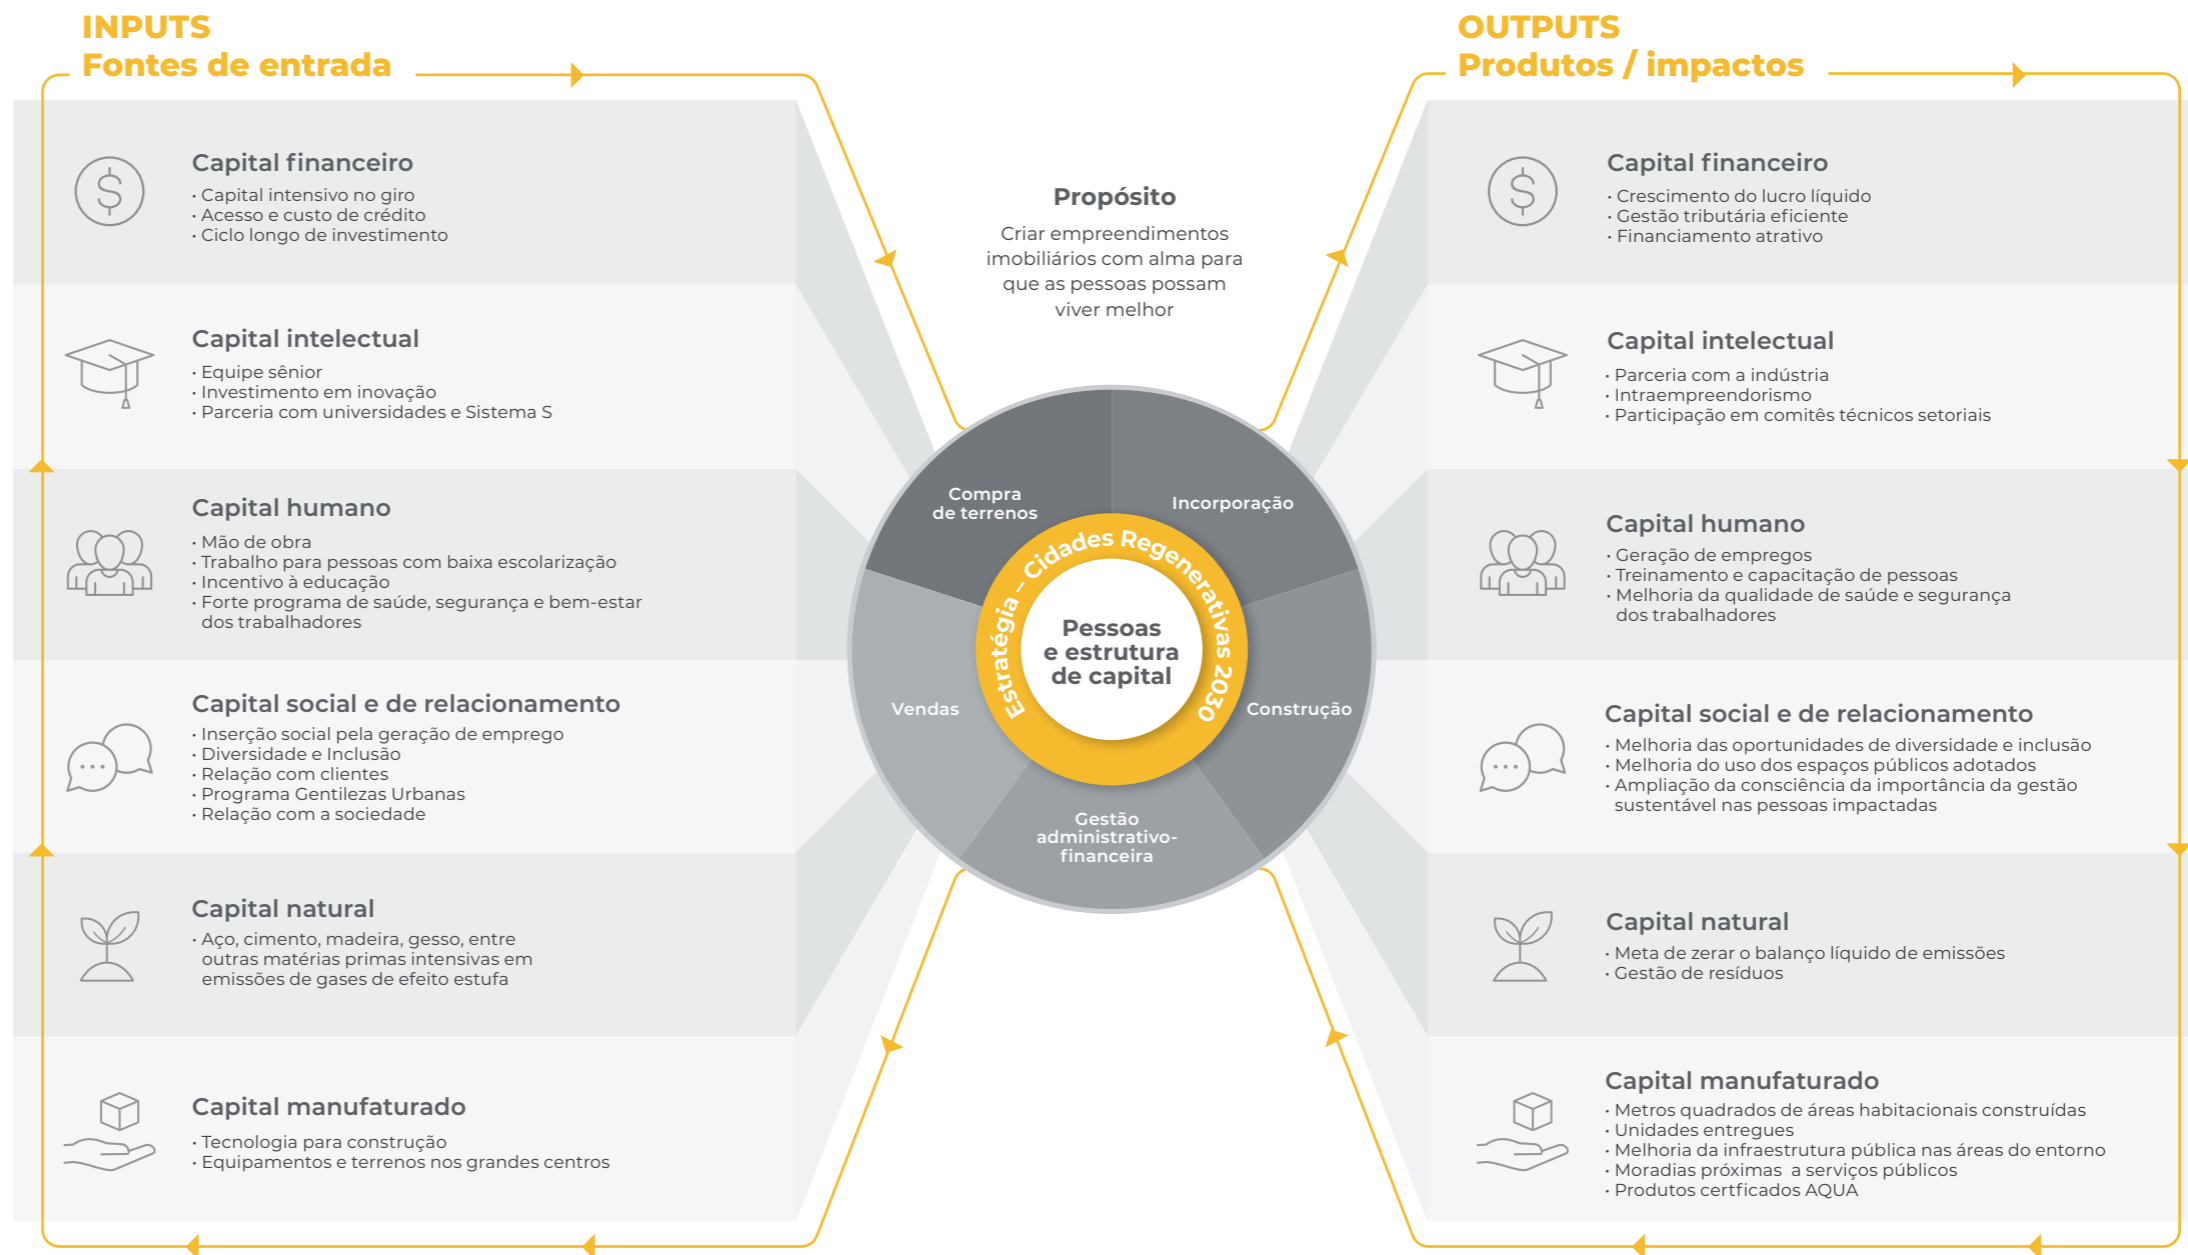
INPUTS
Fontes de entrada

Capital financeiro
· Capital intensivo no giro
· Acesso e custo de crédito
· Ciclo longo de investimento

Capital intelectual
· Equipe sênior
· Investimento em inovação
· Parceria com universidades e Sistema S

Capital humano
· Mão de obra
· Trabalho para pessoas com baixa escolarização
· Incentivo à educação
· Forte programa de saúde, segurança e bem-estar dos trabalhadores

Capital social e de relacionamento
· Inserção social pela geração de emprego
· Diversidade e Inclusão
· Relação com clientes
· Programa Gentilezas Urbanas
· Relação com a sociedade

Capital natural
· Aço, cimento, madeira, gesso, entre outras matérias primas intensivas em emissões de gases de efeito estufa

Capital manufaturado
· Tecnologia para construção
· Equipamentos e terrenos nos grandes centros

Propósito
Criar empreendimentos imobiliários com alma para que as pessoas possam viver melhor

Compra de terrenos
Incorporação
Construção
Gestão administrativo-financeira
Vendas
Estratégia – Cidades Regenerativas 2030
Pessoas e estrutura de capital

OUTPUTS
Produtos / impactos

Capital financeiro
· Crescimento do lucro líquido
· Gestão tributária eficiente
· Financiamento atrativo

Capital intelectual
· Parceria com a indústria
· Intraempreendorismo
· Participação em comitês técnicos setoriais

Capital humano
· Geração de empregos
· Treinamento e capacitação de pessoas
· Melhoria da qualidade de saúde e segurança dos trabalhadores

Capital social e de relacionamento
· Melhoria das oportunidades de diversidade e inclusão
· Melhoria do uso dos espaços públicos adotados
· Ampliação da consciência da importância da gestão sustentável nas pessoas impactadas

Capital natural
· Meta de zerar o balanço líquido de emissões
· Gestão de resíduos

Capital manufaturado
· Metros quadrados de áreas habitacionais construídas
· Unidades entregues
· Melhoria da infraestrutura pública nas áreas do entorno
· Moradias próximas a serviços públicos
· Produtos certficados AQUA